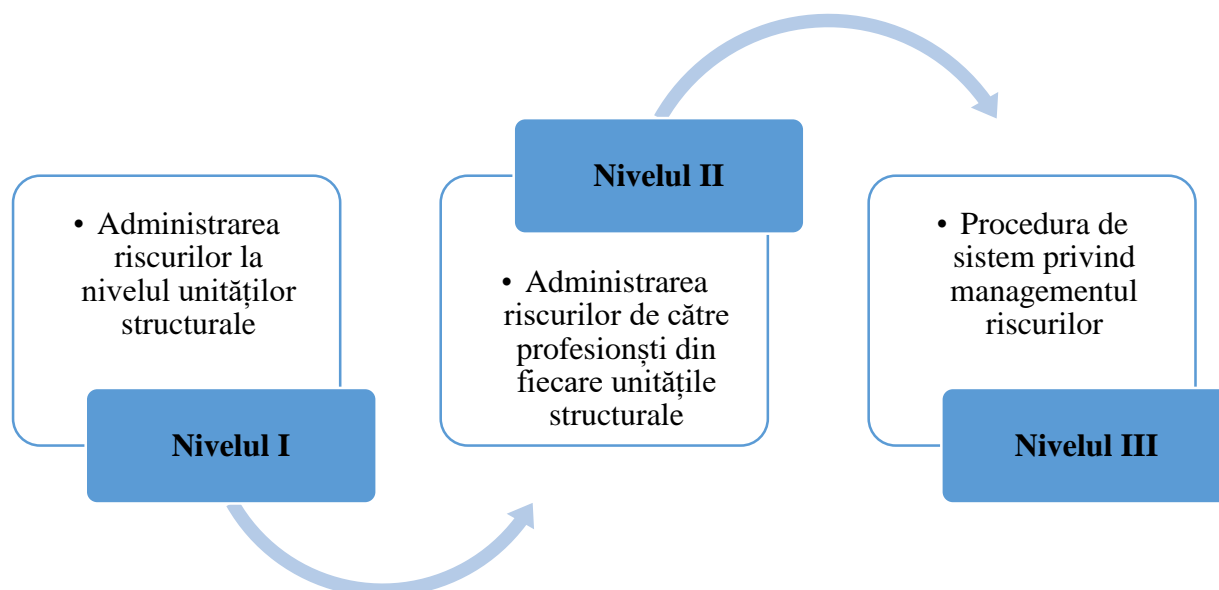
• Administrarea riscurilor la nivelul unităților structurale

Nivelul I

Nivelul II

• Administrarea riscurilor de către profesionști din fiecare unitățile structurale

• Procedura de sistem privind managementul riscurilor

Nivelul III